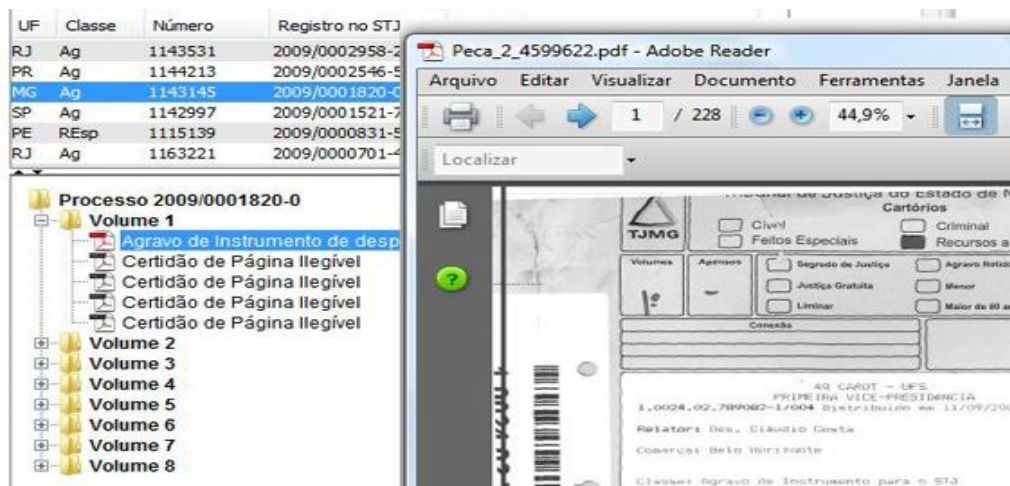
| UF | Classe | Número | Registro no STJ |
|---|---|---|---|
| RJ | Ag | 1143531 | 2009/0002958-2 |
| PR | Ag | 1144213 | 2009/0002546-5 |
| MG | Ag | 1143145 | 2009/0001820-0 |
| SP | Ag | 1142997 | 2009/0001521-7 |
| PE | REsp | 1115139 | 2009/0000831-5 |
| RJ | Ag | 1163221 | 2009/0000701-4 |

Processo 2009/0001820-0
Volume 1
Agravo de Instrumento de desp
Certidão de Página Ilegível
Certidão de Página Ilegível
Certidão de Página Ilegível
Certidão de Página Ilegível
Volume 2
Volume 3
Volume 4
Volume 5
Volume 6
Volume 7
Volume 8

Peca_2_4599622.pdf - Adobe Reader
Arquivo Editar Visualizar Documento Ferramentas Janela
1 / 228 44,9%
Localizar

Tribunal de Justiça do Estado de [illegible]
Cartórios
TJMG
Cível
Feitos Especiais
Criminal
Recursos a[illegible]
Volumes
Apensos
Segredo de Justiça
Justiça Gratuita
Liminar
Agravo Retid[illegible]
Menor
Maior de 60 a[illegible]
1º
Conexão
4º CAROT - UFS
PRIMEIRA VICE-PRESIDÊNCIA
1.0024.02.789082-1/004 Distribuído em 11/09/20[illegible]
Relator: Des. Cláudio Costa
Comarca: Belo Horizonte
Classe: Agravo de Instrumento para o STJ